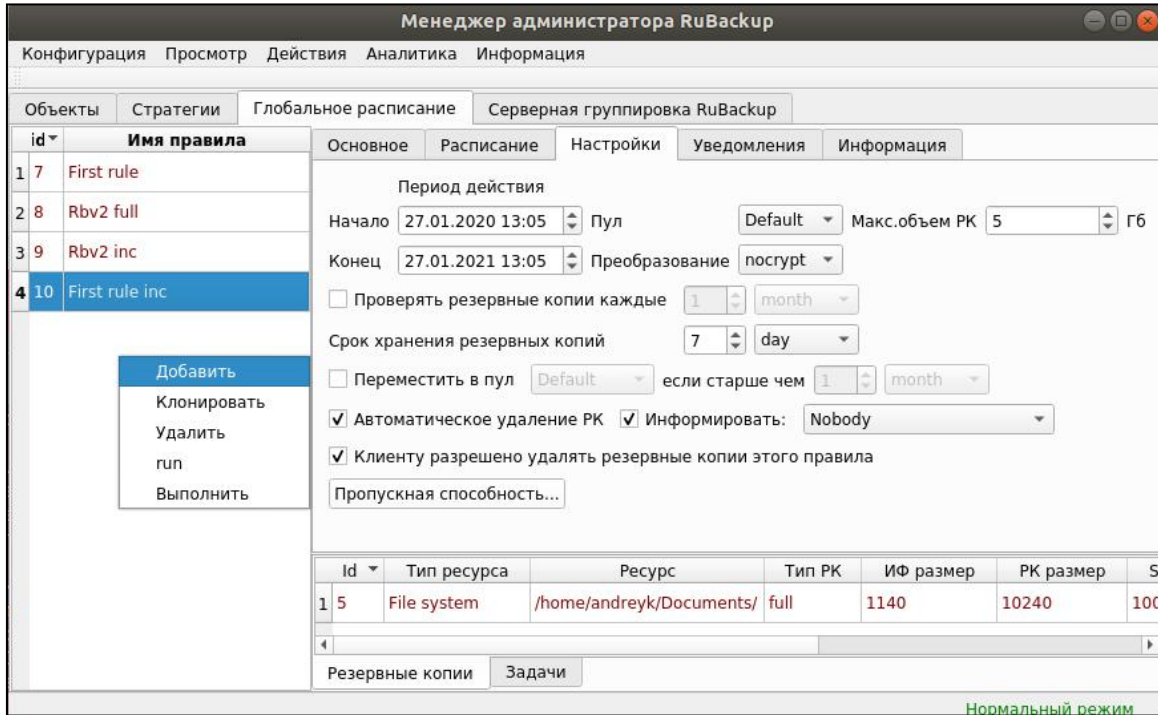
Менеджер администратора RuBackup

Конфигурация Просмотр Действия Аналитика Информация

Объекты | Стратегии | Глобальное расписание | Серверная группировка RuBackup

| | id | Имя правила |
|---|---|---|
| 1 | 7 | First rule |
| 2 | 8 | Rbv2 full |
| 3 | 9 | Rbv2 inc |
| 4 | 10 | First rule inc |

Добавить
Клонировать
Удалить
run
Выполнить

Основное | Расписание | Настройки | Уведомления | Информация

Период действия

Начало 27.01.2020 13:05 Пул Default Макс.объем РК 5 Гб

Конец 27.01.2021 13:05 Преобразование nocrypt

Проверять резервные копии каждые 1 month

Срок хранения резервных копий 7 day

Переместить в пул Default если старше чем 1 month

✓ Автоматическое удаление РК ✓ Информировать: Nobody

✓ Клиенту разрешено удалять резервные копии этого правила

Пропускная способность...

| | Id | Тип ресурса | Ресурс | Тип РК | ИФ размер | РК размер | S |
|---|---|---|---|---|---|---|---|
| 1 | 5 | File system | /home/andreyk/Documents/ | full | 1140 | 10240 | 100 |

Резервные копии | Задачи

Нормальный режим